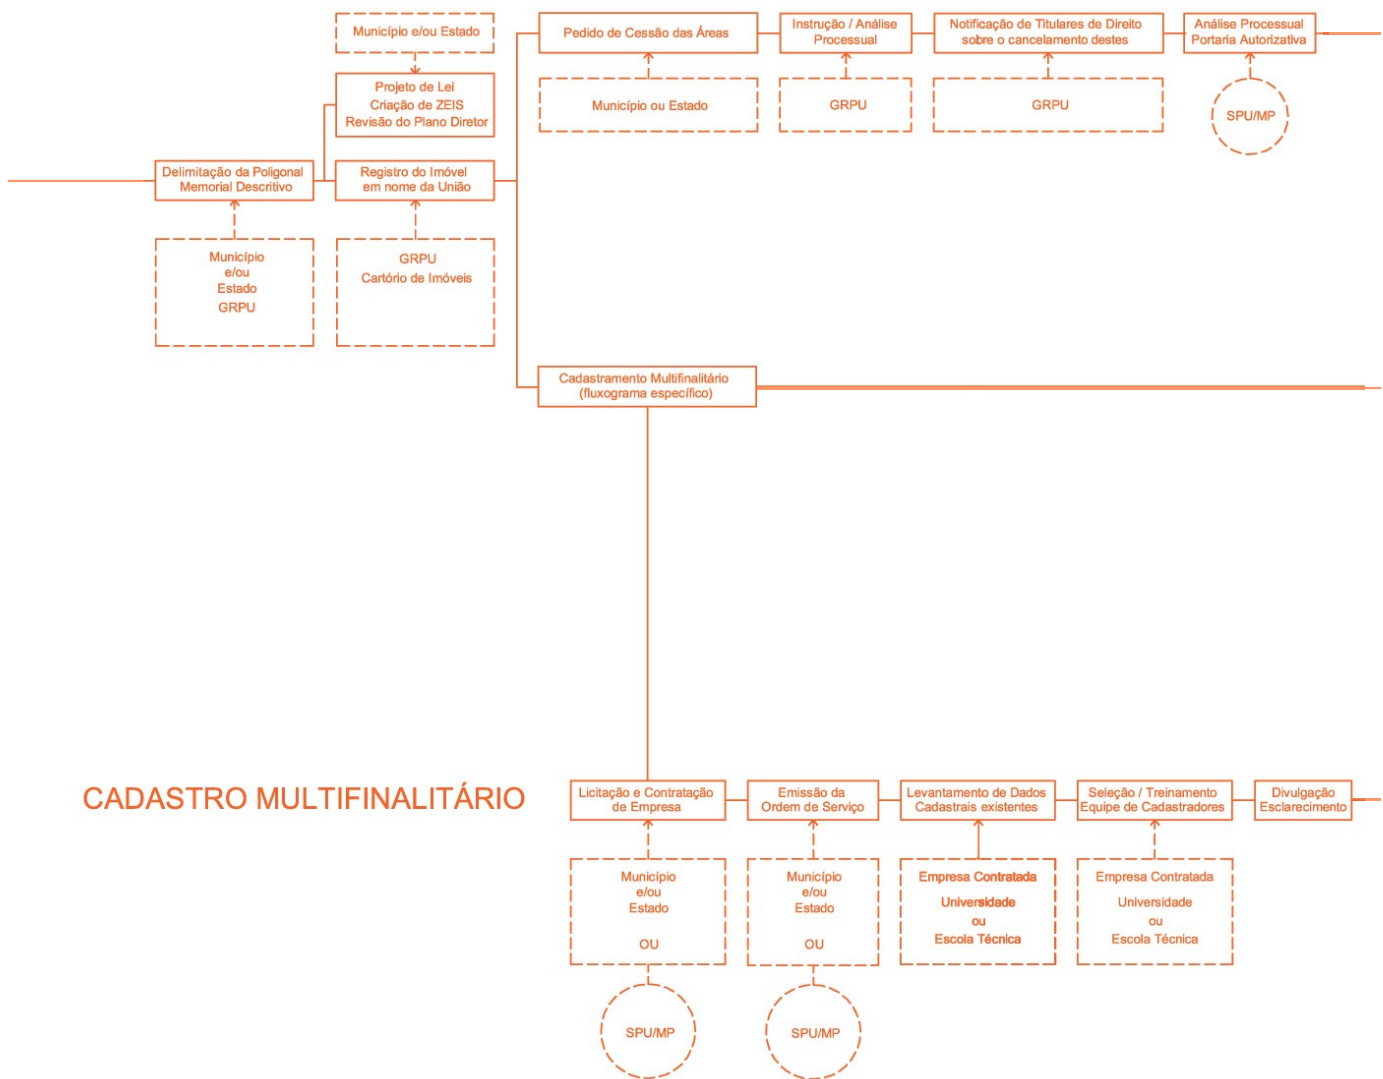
Município e/ou Estado

Projeto de Lei
Criação de ZEIS
Revisão do Plano Diretor

Delimitação da Poligonal
Memorial Descritivo

Município
e/ou
Estado
GRPU

Registro do Imóvel
em nome da União

GRPU
Cartório de Imóveis

Pedido de Cessão das Áreas

Município ou Estado

Instrução / Análise
Processual

GRPU

Notificação de Titulares de Direito
sobre o cancelamento destes

GRPU

Análise Processual
Portaria Autorizativa

SPU/MP

Cadastramento Multifinalitário
(fluxograma específico)

CADASTRO MULTIFINALITÁRIO

Licitação e Contratação
de Empresa

Município
e/ou
Estado

OU

SPU/MP

Emissão da
Ordem de Serviço

Município
e/ou
Estado

OU

SPU/MP

Levantamento de Dados
Cadastrais existentes

Empresa Contratada
Universidade
ou
Escola Técnica

Seleção / Treinamento
Equipe de Cadastradores

Empresa Contratada
Universidade
ou
Escola Técnica

Divulgação
Esclarecimento